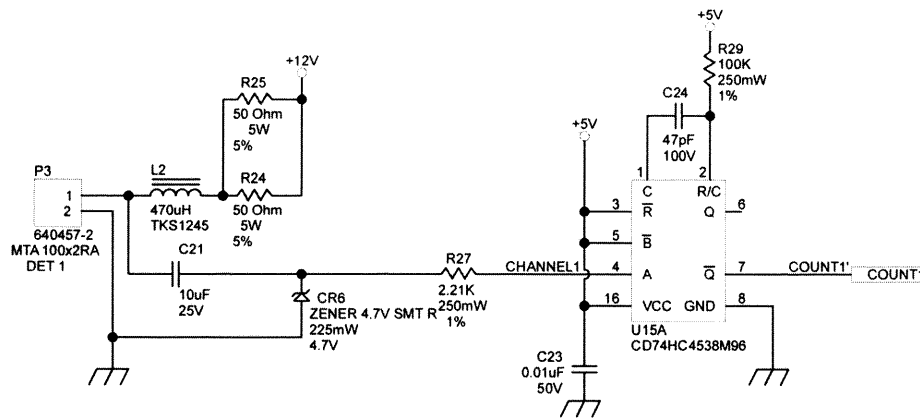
+5V
R29
100K
250mW
1%

+12V

R25
50 Ohm
5W
5%

C24
47pF
100V

+5V

P3
1
2
640457-2
MTA 100x2RA
DET 1

L2
470uH
TKS1245

R24
50 Ohm
5W
5%

1 C
2 R/C
3 $\overline{R}$
Q 6
5 $\overline{B}$
4 A
$\overline{Q}$ 7
16 VCC
GND 8

C21
10uF
25V

CR6
ZENER 4.7V SMT R
225mW
4.7V

R27
2.21K
250mW
1%

CHANNEL1

COUNT1'
COUNT1

U15A
CD74HC4538M96

C23
0.01uF
50V